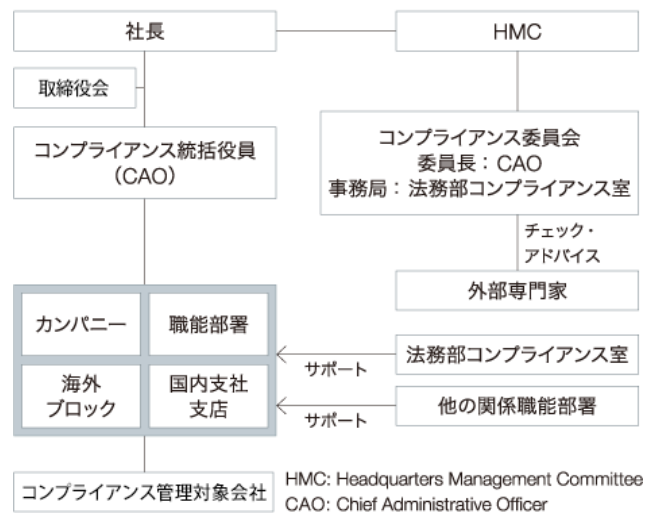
社長

HMC

取締役会

コンプライアンス統括役員
（CAO）

コンプライアンス委員会
委員長：CAO
事務局：法務部コンプライアンス室

チェック・
アドバイス

外部専門家

カンパニー

職能部署

海外
ブロック

国内支社
支店

サポート

法務部コンプライアンス室

サポート

他の関係職能部署

コンプライアンス管理対象会社

HMC: Headquarters Management Committee
CAO: Chief Administrative Officer